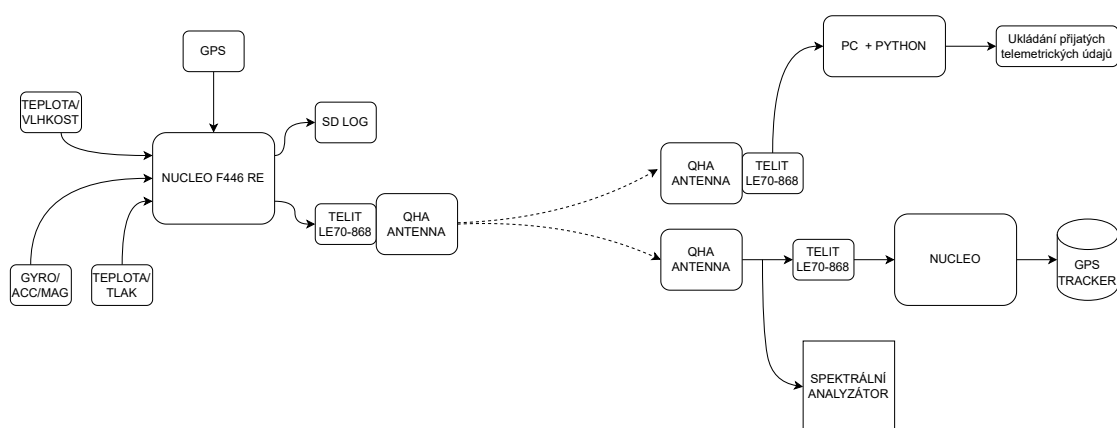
GPS

TEPLOTA/ VLHKOST

SD LOG

NUCLEO F446 RE

GYRO/ ACC/MAG

TEPLOTA/ TLAK

TELIT LE70-868

QHA ANTENNA

PC + PYTHON

Ukládání přijatých telemetrických údajů

QHA ANTENNA

TELIT LE70-868

QHA ANTENNA

TELIT LE70-868

NUCLEO

GPS TRACKER

SPEKTRÁLNÍ ANALYZÁTOR